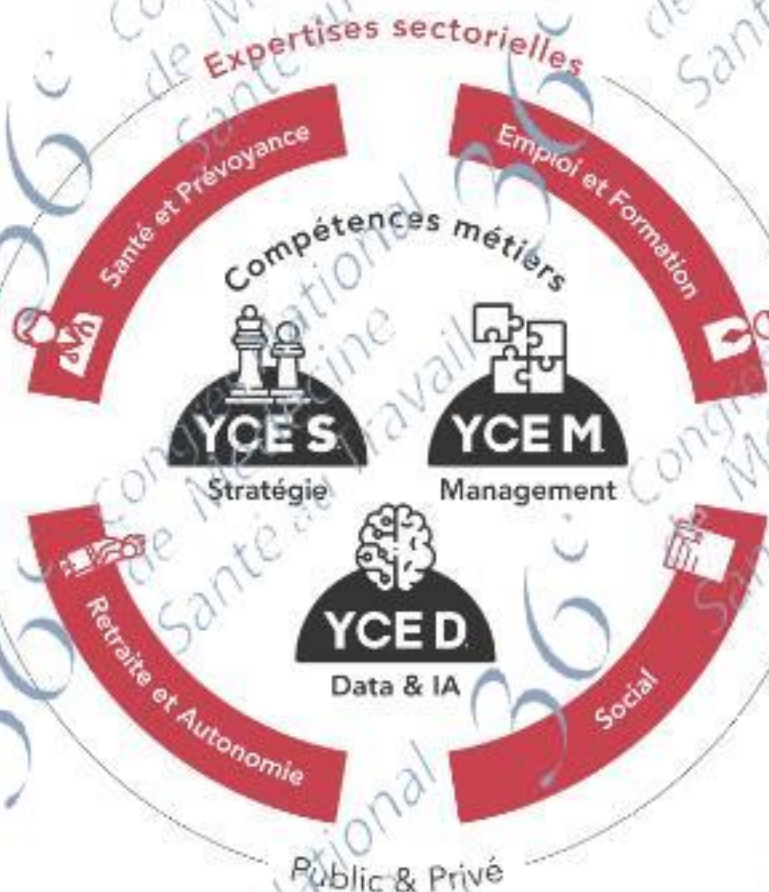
Expertises sectorielles

Santé et Prévoyance

Emploi et Formation

Compétences métiers

YCE S.
Stratégie

YCE M.
Management

YCE D.
Data & IA

Retraite et Autonomie

Social

Public & Privé

36e Congrès National de Médecine et Santé au Travail